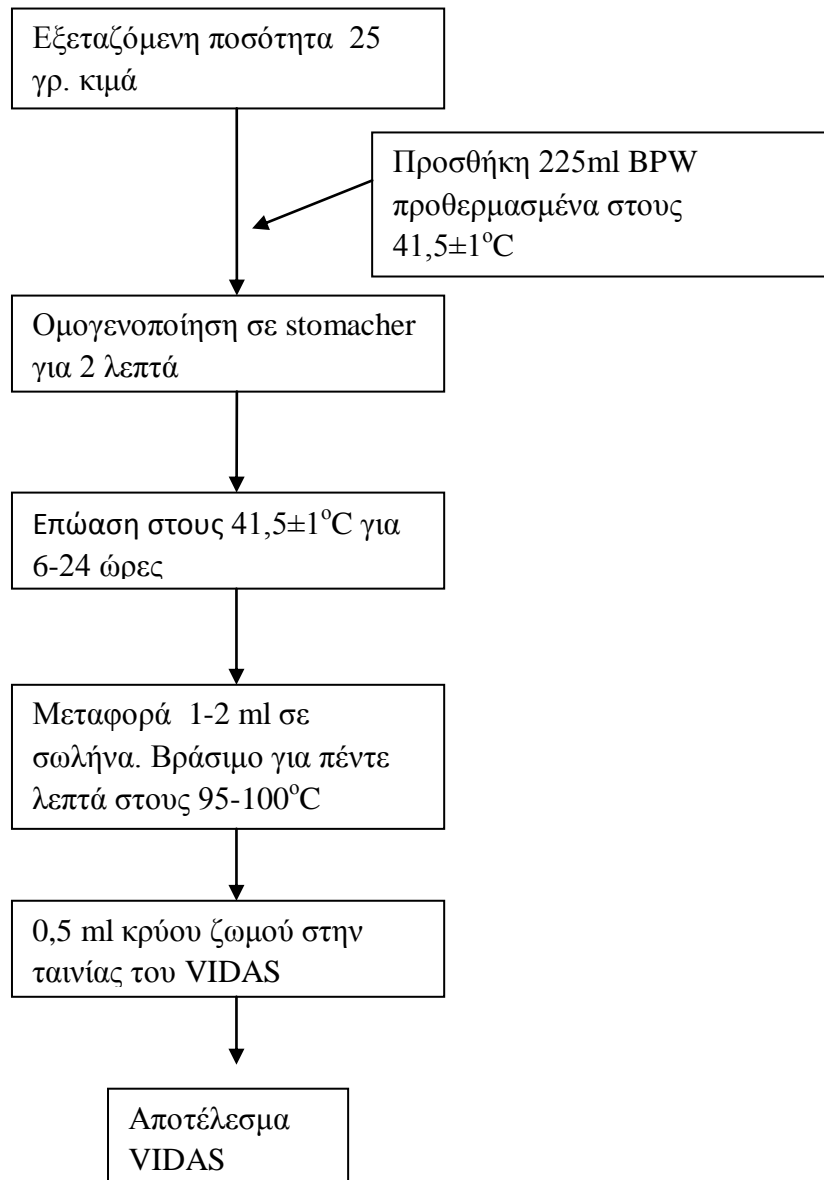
Εξεταζόμενη ποσότητα 25 γρ. κιμά

Προσθήκη 225ml BPW προθερμασμένα στους 41,5±1$^{o}$C

Ομογενοποίηση σε stomacher για 2 λεπτά

Επώαση στους 41,5±1$^{o}$C για 6-24 ώρες

Μεταφορά 1-2 ml σε σωλήνα. Βράσιμο για πέντε λεπτά στους 95-100$^{o}$C

0,5 ml κρύου ζωμού στην ταινίας του VIDAS

Αποτέλεσμα VIDAS